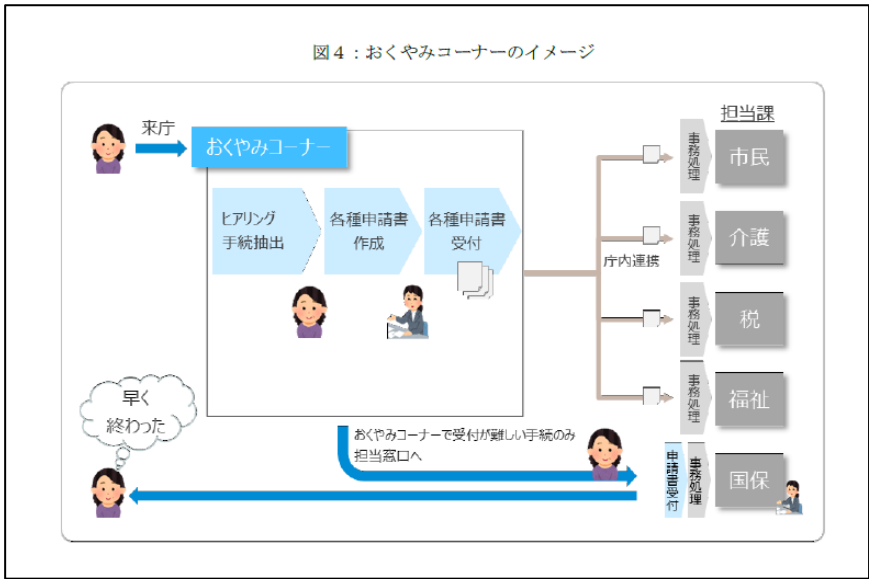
図４：おくやみコーナーのイメージ

来庁

おくやみコーナー

ヒアリング
手続抽出

各種申請書
作成

各種申請書
受付

庁内連携

担当課

事務処理

市民

事務処理

介護

事務処理

税

事務処理

福祉

申請書受付

事務処理

国保

早く
終わった

おくやみコーナーで受付が難しい手続のみ
担当窓口へ